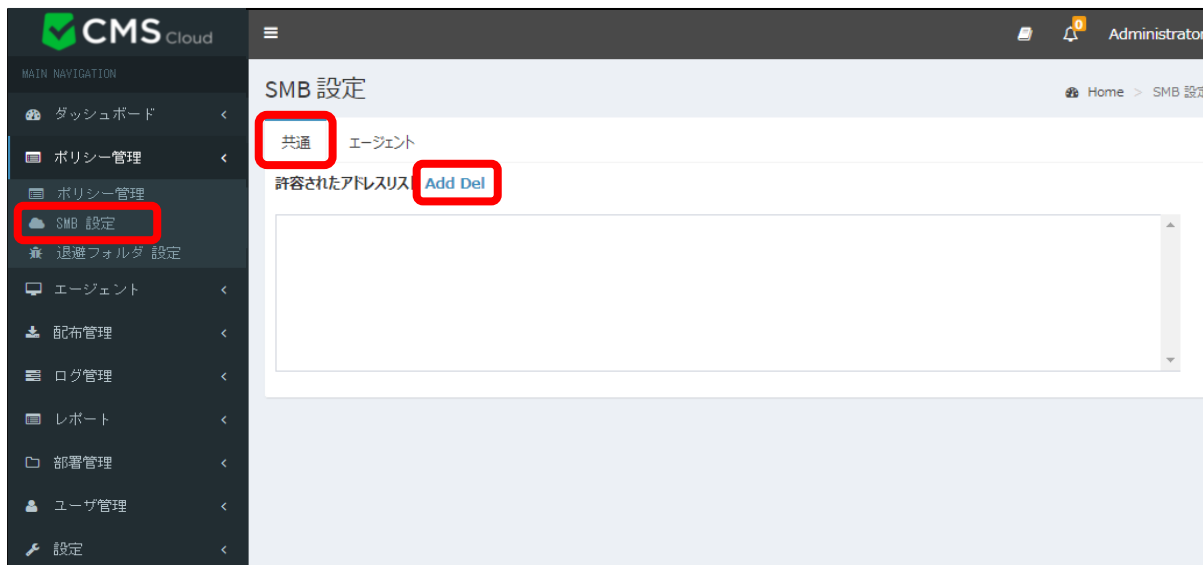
CMS Cloud

MAIN NAVIGATION

ダッシュボード <

ポリシー管理 <

ポリシー管理

SMB 設定

退避フォルダ 設定

エージェント <

配布管理 <

ログ管理 <

レポート <

部署管理 <

ユーザ管理 <

設定 <

0 Administrator

SMB 設定

Home > SMB 設定

共通 エージェント

許容されたアドレスリスト Add Del